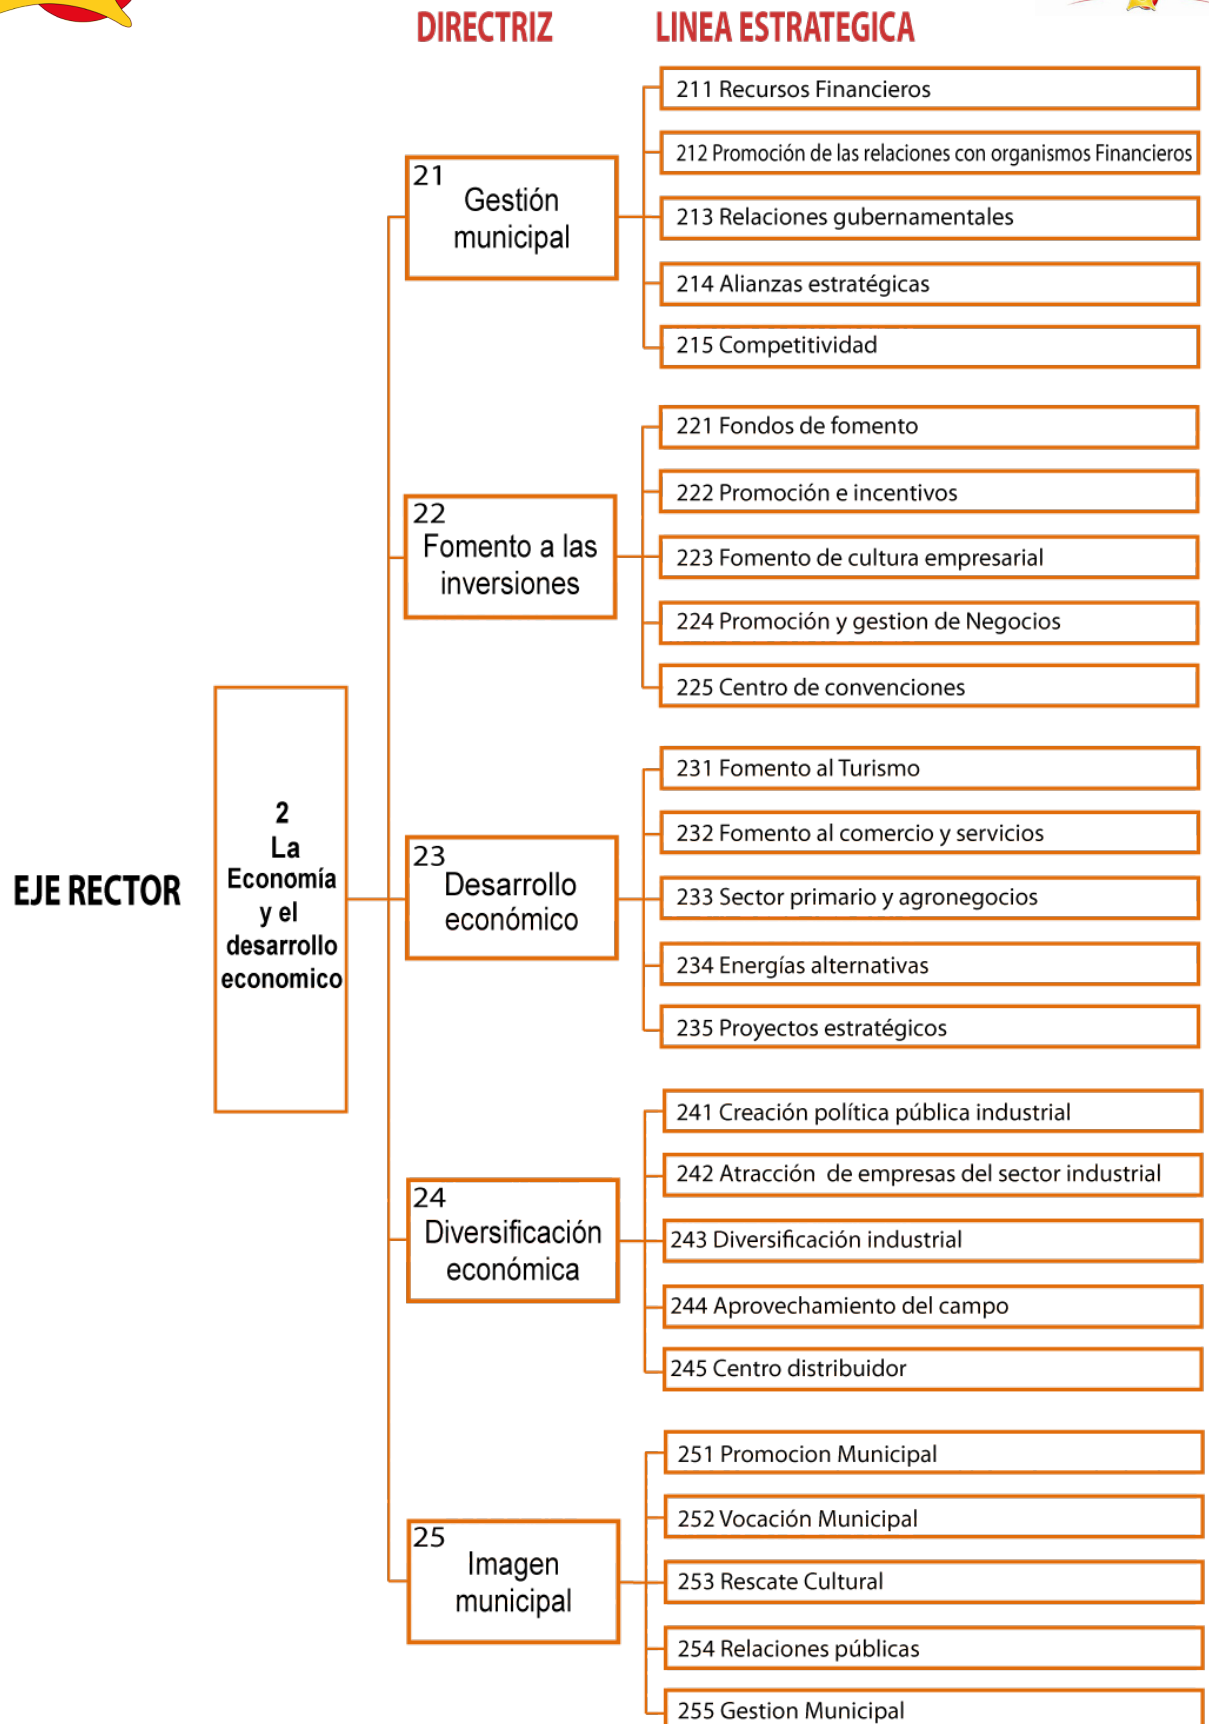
DIRECTRIZ

LINEA ESTRATEGICA

EJE RECTOR

2
La
Economía
y el
desarrollo
economico

21
Gestión municipal

211 Recursos Financieros
212 Promoción de las relaciones con organismos Financieros
213 Relaciones gubernamentales
214 Alianzas estratégicas
215 Competitividad

22
Fomento a las inversiones

221 Fondos de fomento
222 Promoción e incentivos
223 Fomento de cultura empresarial
224 Promoción y gestion de Negocios
225 Centro de convenciones

23
Desarrollo económico

231 Fomento al Turismo
232 Fomento al comercio y servicios
233 Sector primario y agronegocios
234 Energías alternativas
235 Proyectos estratégicos

24
Diversificación económica

241 Creación política pública industrial
242 Atracción de empresas del sector industrial
243 Diversificación industrial
244 Aprovechamiento del campo
245 Centro distribuidor

25
Imagen municipal

251 Promocion Municipal
252 Vocación Municipal
253 Rescate Cultural
254 Relaciones públicas
255 Gestion Municipal